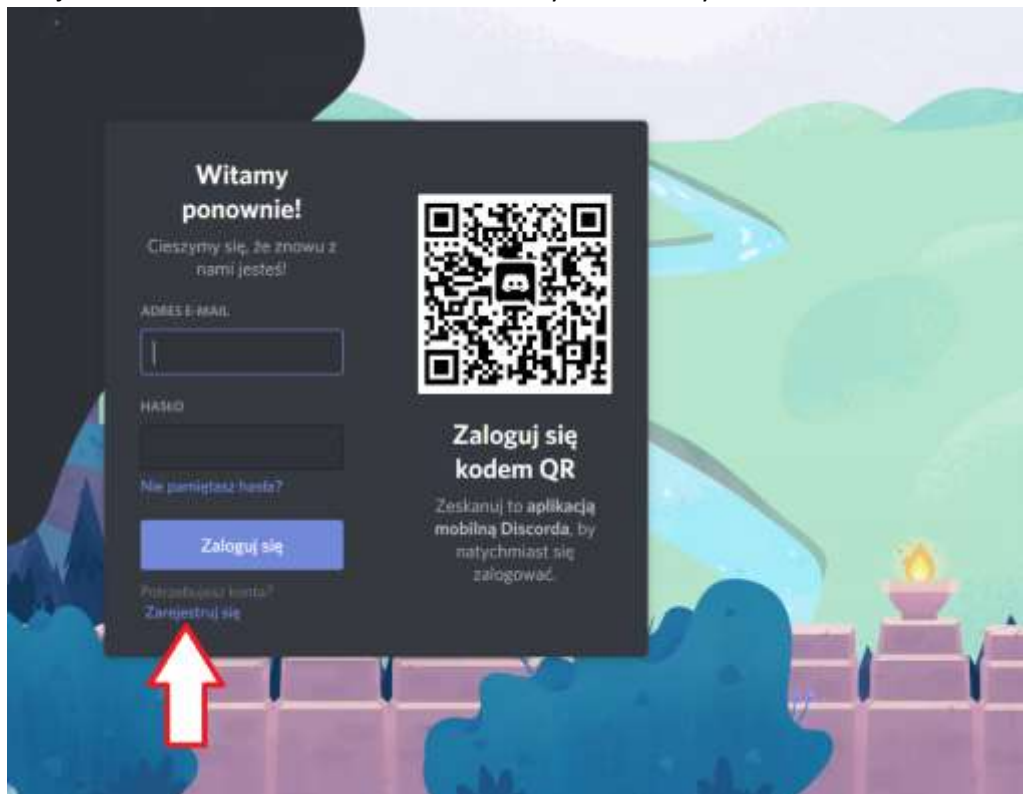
Witamy ponownie!

Cieszymy się, że znowu z nami jesteś!

ADRES E-MAIL

HASŁO

Nie pamiętasz hasła?

Zaloguj się

Potrzebujesz konta?
Zarejestruj się

Zaloguj się kodem QR

Zeskanuj to aplikacją mobilną Discorda, by natychmiast się zalogować.